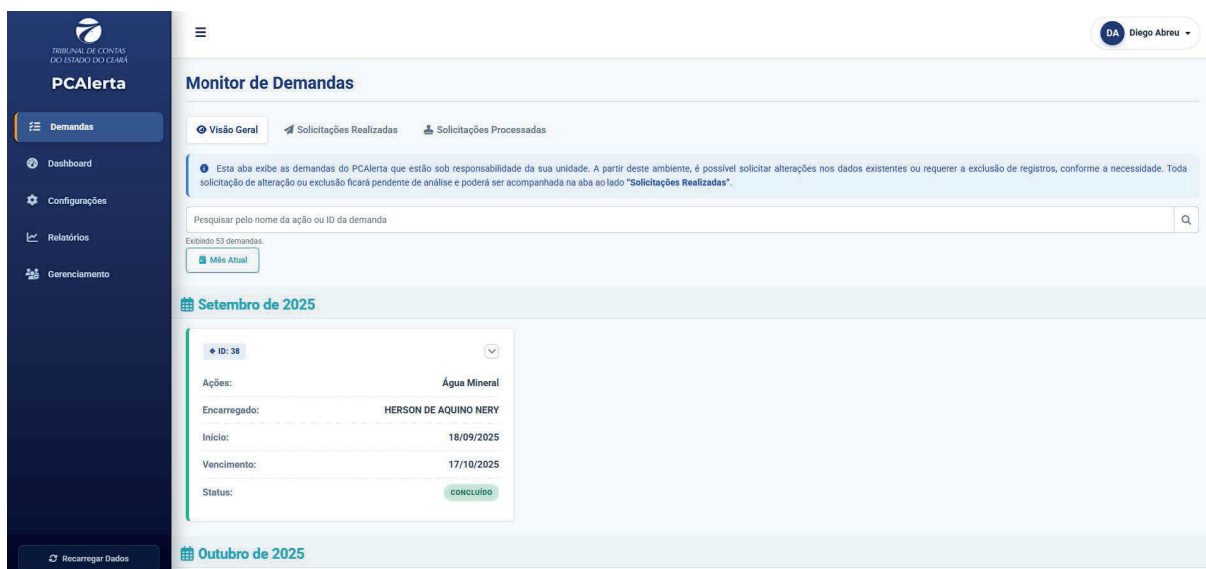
TRIBUNAL DE CONTAS DO ESTADO DO CEARÁ

PCAlerta

Demandas

Dashboard

Configurações

Relatórios

Gerenciamento

Recarregar Dados

≡

DA Diego Abreu

Monitor de Demandas

Visão Geral

Solicitações Realizadas

Solicitações Processadas

Esta aba exibe as demandas do PCAlerta que estão sob responsabilidade da sua unidade. A partir deste ambiente, é possível solicitar alterações nos dados existentes ou requerer a exclusão de registros, conforme a necessidade. Toda solicitação de alteração ou exclusão ficará pendente de análise e poderá ser acompanhada na aba ao lado **"Solicitações Realizadas"**.

Pesquisar pelo nome da ação ou ID da demanda

Exibindo 53 demandas.

Mês Atual

Setembro de 2025

ID: 38

| Ações: | Água Mineral |
|---|---|
| Encarregado: | HERSON DE AQUINO NERY |
| Início: | 18/09/2025 |
| Vencimento: | 17/10/2025 |
| Status: | CONCLUÍDO |

Outubro de 2025